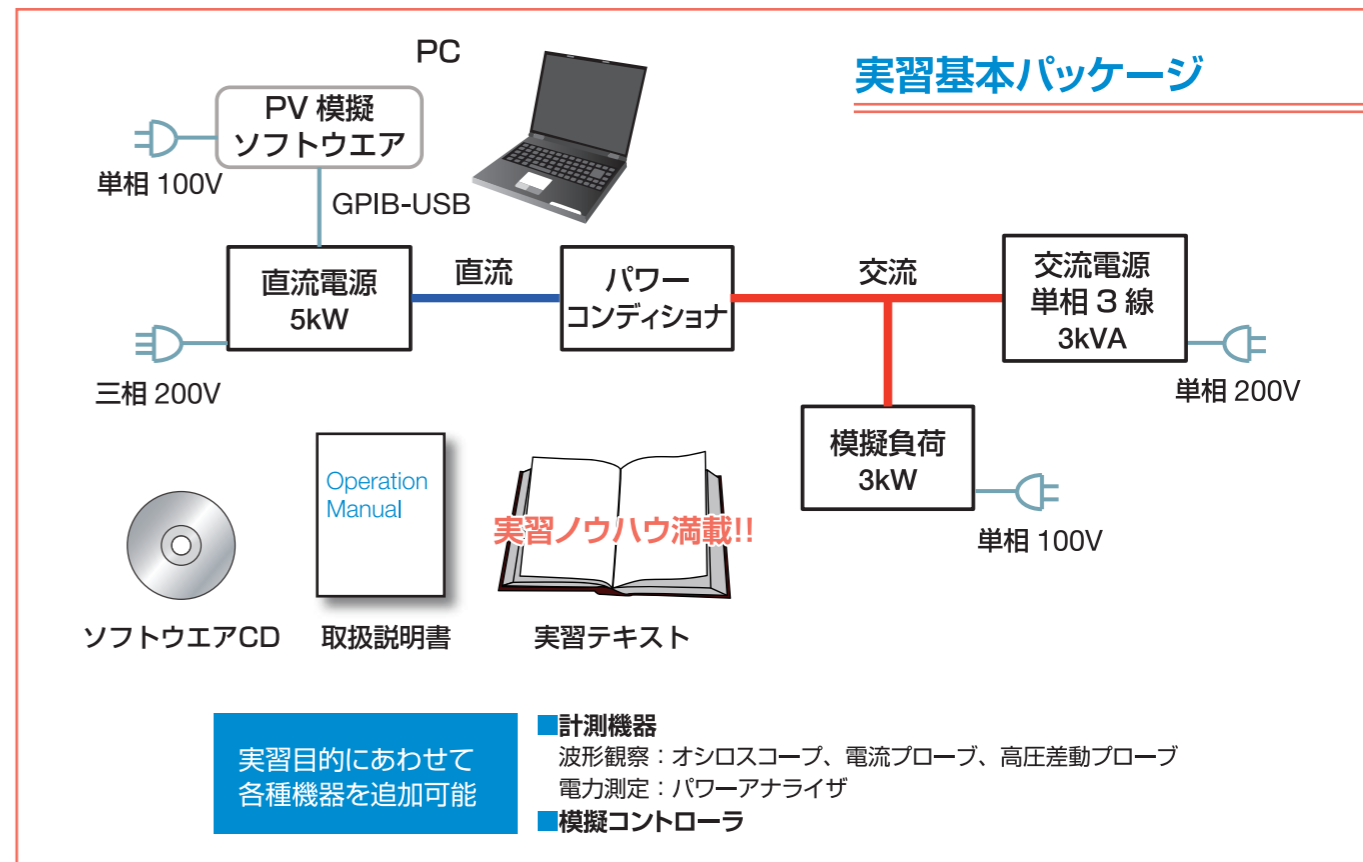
実習基本パッケージ

PC

PV 模擬
ソフトウエア

単相 100V

GPIB-USB

直流電源
5kW

直流

パワー
コンディショナ

交流

交流電源
単相３線
3kVA

三相 200V

単相 200V

模擬負荷
3kW

単相 100V

Operation
Manual

実習ノウハウ満載!!

ソフトウエアCD

取扱説明書

実習テキスト

実習目的にあわせて
各種機器を追加可能

■計測機器
波形観察：オシロスコープ、電流プローブ、高圧差動プローブ
電力測定：パワーアナライザ
■模擬コントローラ